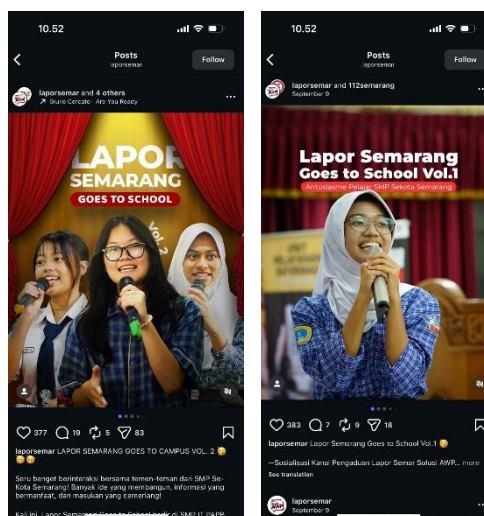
10.52

Posts
laporsemar

Follow

laporsemar and 4 others
Giulio Cercato · Are You Ready

LAPOR SEMARANG
GOES TO SCHOOL
Vol. 2

377 19 5 83

laporsemar LAPOR SEMARANG GOES TO CAMPUS VOL. 2

Seru banget berinteraksi bersama temen-temen dari SMP Se-Kota Semarang! Banyak ide yang membangun, informasi yang bermanfaat, dan masukan yang camerlang!

Kali ini, Lapor Semarang Goes to School hadir di SMP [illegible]

10.52

Posts
laporsemar

Follow

laporsemar and 112semarang
September 9

Lapor Semarang
Goes to School Vol.1
Antusiasme Pelajar SMP Sekota Semarang

383 7 9 18

laporsemar Lapor Semarang Goes to School Vol.1

—Sosialisasi Kanal Pengaduan Lapor Semar Solusi AWP... more
See translation

laporsemar
September 9